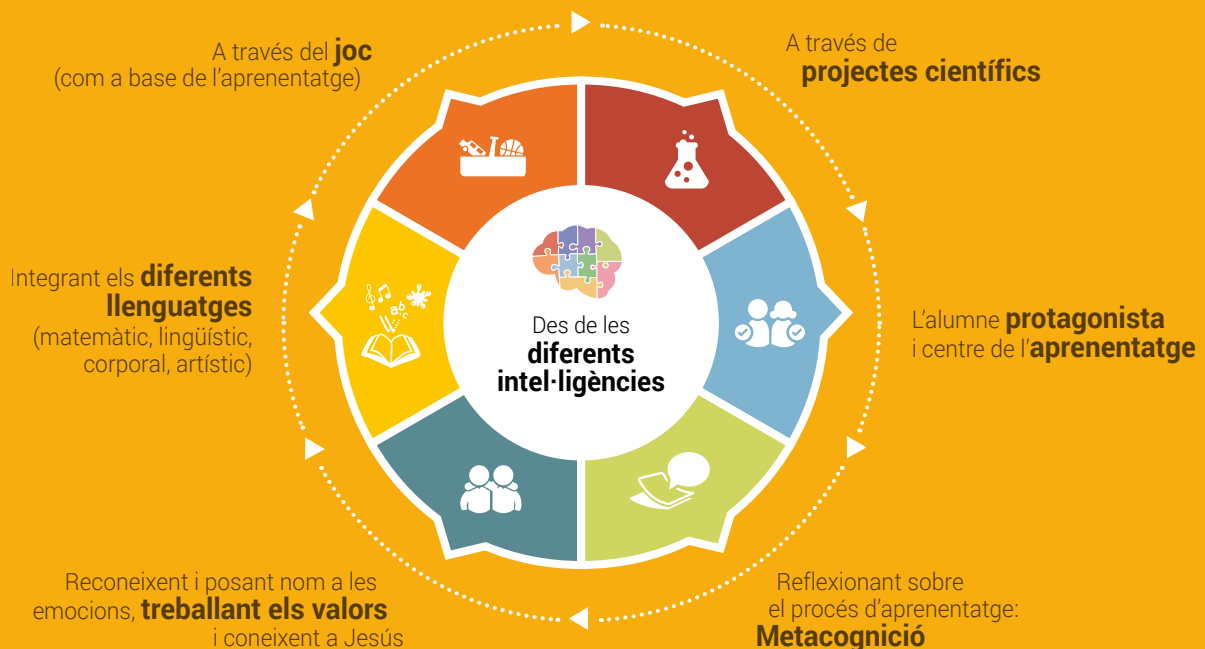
A través del **joc** (com a base de l'aprenentatge)

A través de **projectes científics**

L'alumne **protagonista** i centre de l'**aprenentatge**

Reflexionant sobre el procés d'aprenentatge: **Metacognició**

Reconeixent i posant nom a les emocions, **treballant els valors** i coneixent a Jesús

Integrant els **diferents llenguatges** (matemàtic, lingüístic, corporal, artístic)

Des de les **diferents intel·ligències**